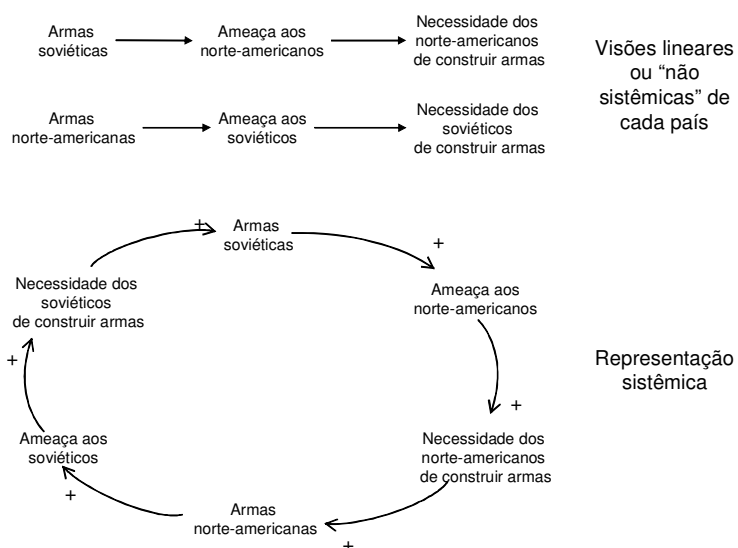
Armas soviéticas

Ameaça aos norte-americanos

Necessidade dos norte-americanos de construir armas

Visões lineares ou “não sistêmicas” de cada país

Armas norte-americanas

Ameaça aos soviéticos

Necessidade dos soviéticos de construir armas

+

Armas soviéticas

+

Necessidade dos soviéticos de construir armas

Ameaça aos norte-americanos

+

Representação sistêmica

+

Ameaça aos soviéticos

Necessidade dos norte-americanos de construir armas

+

Armas norte-americanas

+